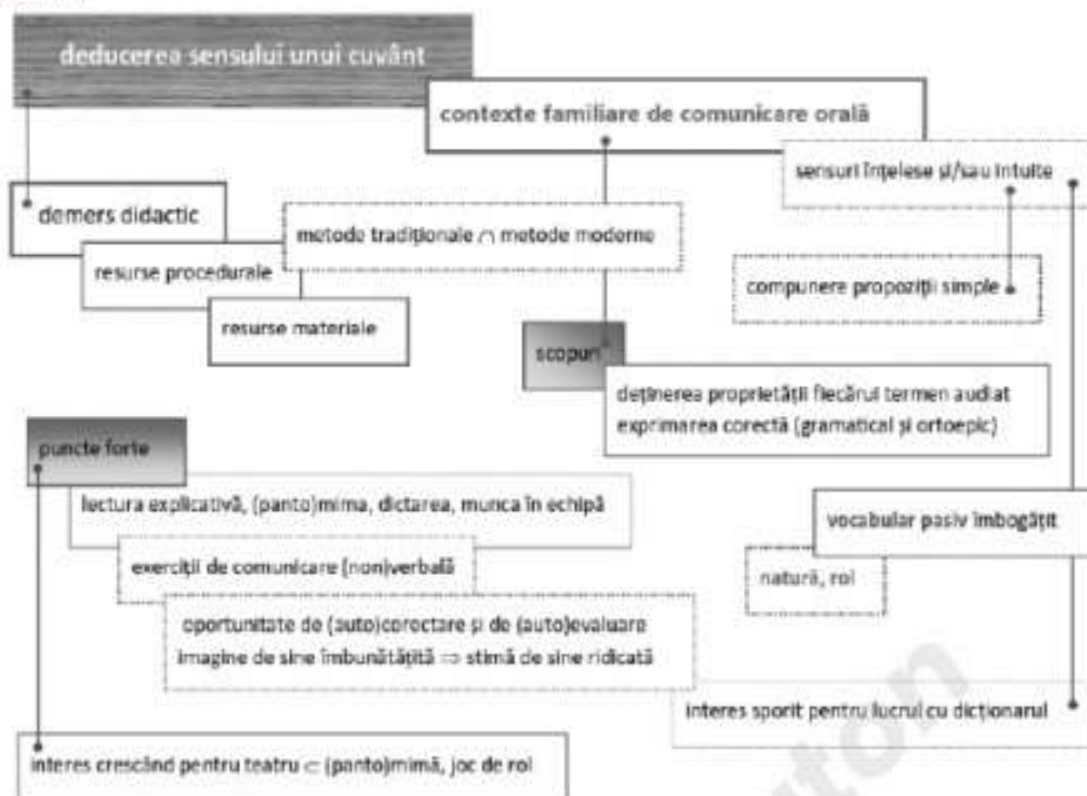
deducerea sensului unui cuvânt

contexte familiare de comunicare orală

sensuri înțelese și/sau intuite

demers didactic

metode tradiționale ∩ metode moderne

resurse procedurale

compunere propoziții simple

resurse materiale

scopuri

deținerea proprietății fiecărui termen audiat
exprimarea corectă (gramatical și ortoepic)

puncte forte

lectura explicativă, (panto)mima, dictarea, munca în echipă

vocabular pasiv îmbogățit

exerciții de comunicare (non)verbală

natură, rol

oportunitate de (auto)corectare și de (auto)evaluare
imagine de sine îmbunătățită ⇒ stimă de sine ridicată

interes sporit pentru lucrul cu dicționarul

interes crescând pentru teatru ⊂ (panto)mimă, joc de rol